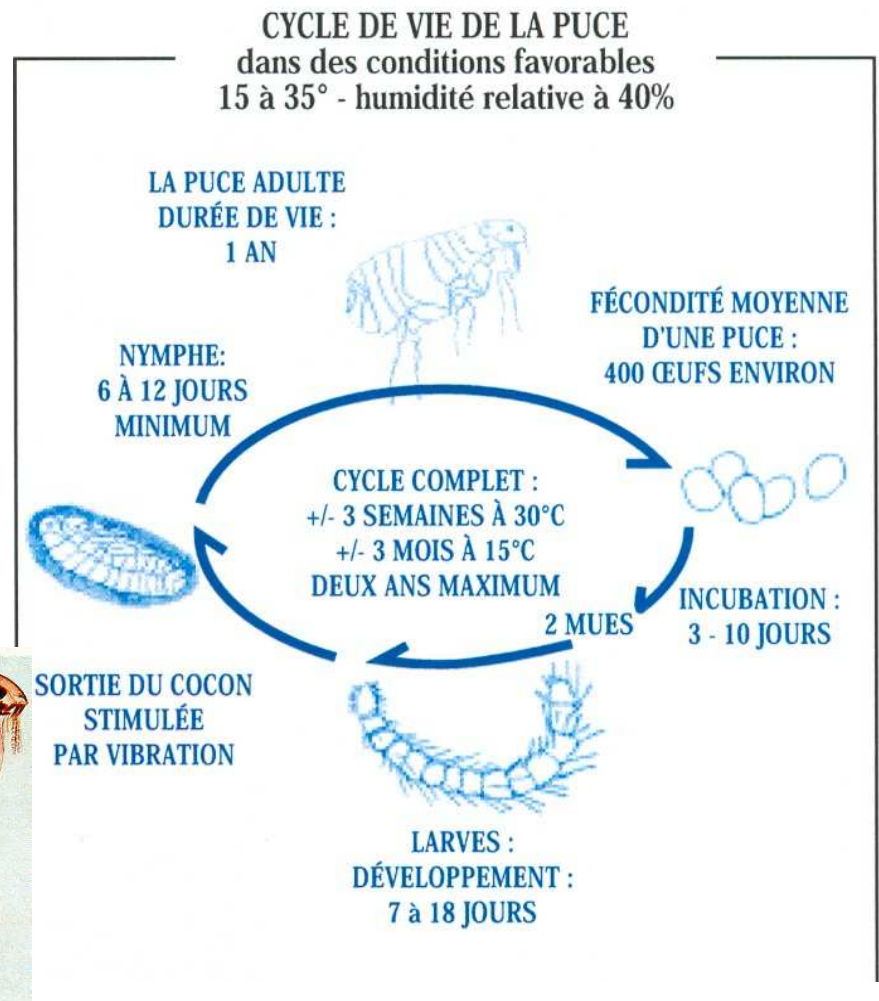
CYCLE DE VIE DE LA PUCE
dans des conditions favorables
15 à 35° - humidité relative à 40%

LA PUCE ADULTE
DURÉE DE VIE :
1 AN

FÉCONDITÉ MOYENNE
D'UNE PUCE :
400 ŒUFS ENVIRON

NYMPHE:
6 À 12 JOURS
MINIMUM

CYCLE COMPLET :
+/- 3 SEMAINES À 30°C
+/- 3 MOIS À 15°C
DEUX ANS MAXIMUM

INCUBATION :
3 - 10 JOURS

2 MUES

SORTIE DU COCON
STIMULÉE
PAR VIBRATION

LARVES :
DÉVELOPPEMENT :
7 à 18 JOURS